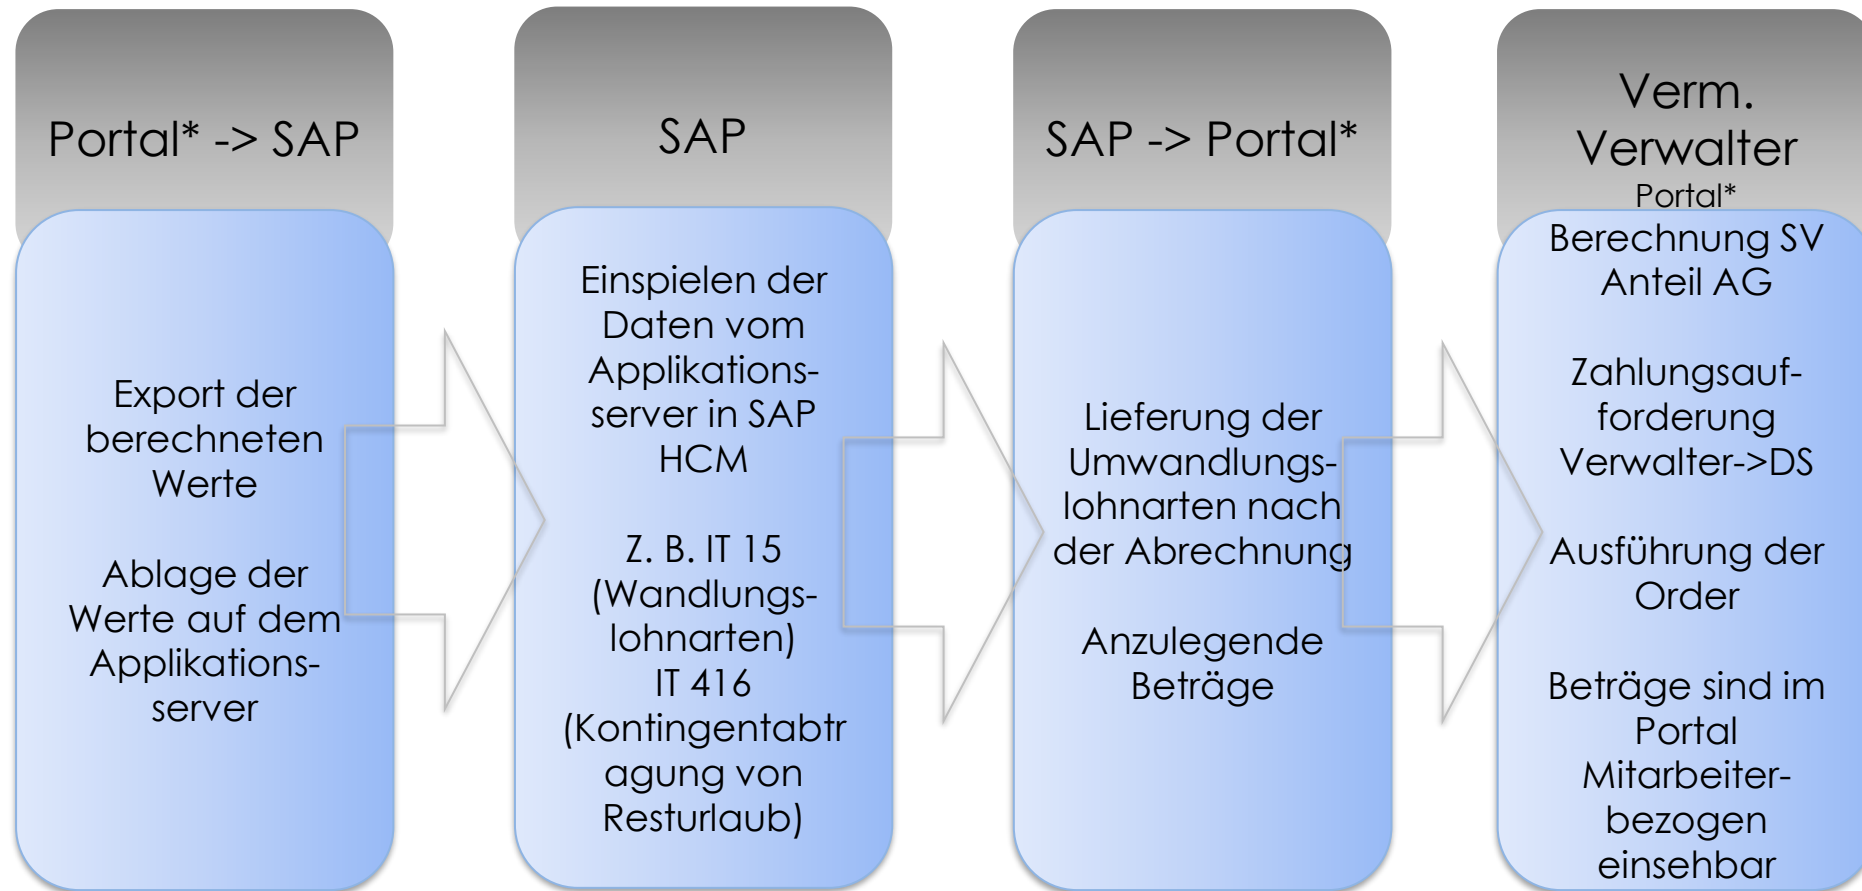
Portal* -> SAP

Export der berechneten Werte

Ablage der Werte auf dem Applikations-server

SAP

Einspielen der Daten vom Applikations-server in SAP HCM

Z. B. IT 15 (Wandlungs-lohnarten) IT 416 (Kontingentabtr agung von Resturlaub)

SAP -> Portal*

Lieferung der Umwandlungs-lohnarten nach der Abrechnung

Anzulegende Beträge

Verm. Verwalter Portal*

Berechnung SV Anteil AG

Zahlungsauf-forderung Verwalter->DS

Ausführung der Order

Beträge sind im Portal Mitarbeiter-bezogen einsehbar